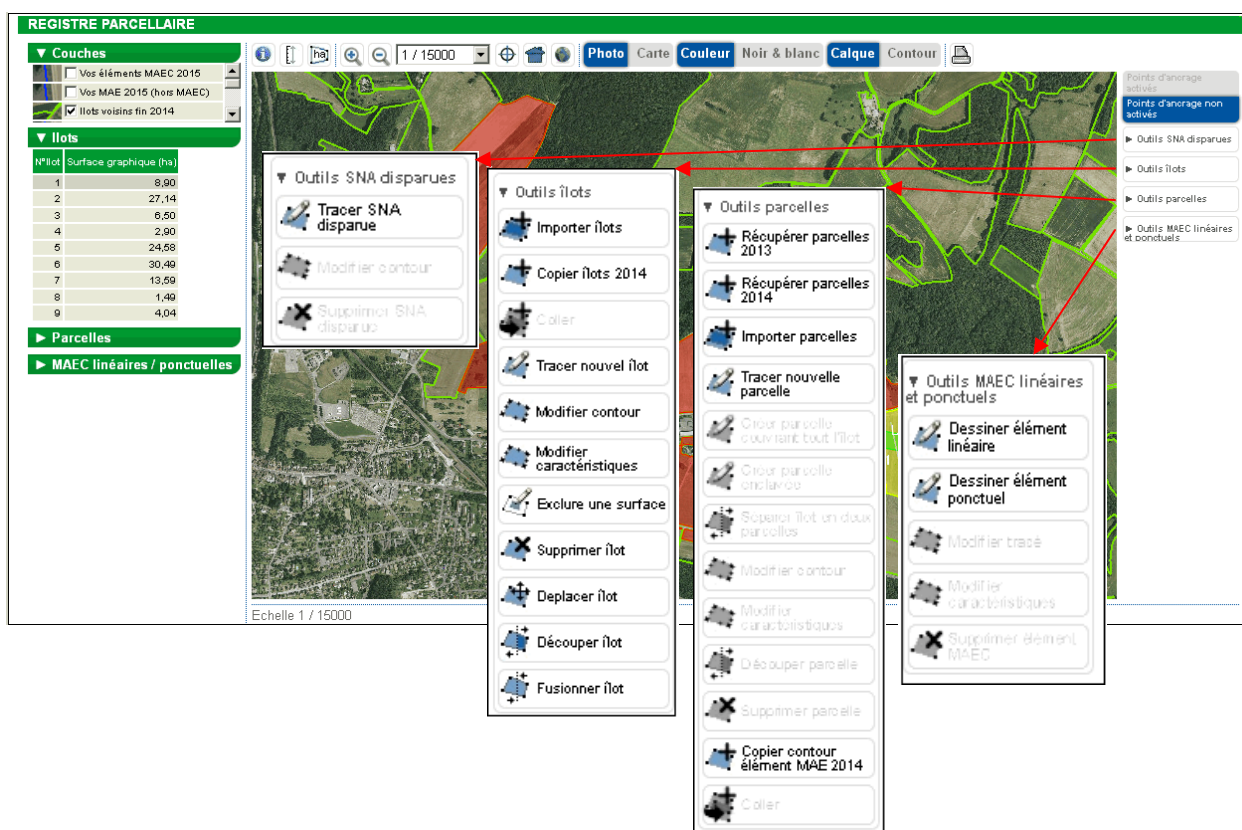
REGISTRE PARCELLAIRE

▼ Couches

Vos éléments MAEC 2015

Vos MAE 2015 (hors MAEC)

Ilots voisins fin 2014

▼ Ilots

| N°ilot | Surface graphique (ha) |
|---|---|
| 1 | 8,90 |
| 2 | 27,14 |
| 3 | 6,50 |
| 4 | 2,90 |
| 5 | 24,58 |
| 6 | 30,49 |
| 7 | 13,59 |
| 8 | 1,49 |
| 9 | 4,04 |

► Parcelles

► MAEC linéaires / ponctuelles

ha 1 / 15000 Photo Carte Couleur Noir & blanc Calque Contour

Points d'ancrage activés

Points d'ancrage non activés

► Outils SNA disparues

► Outils îlots

► Outils parcelles

► Outils MAEC linéaires et ponctuels

Echelle 1 / 15000

▼ Outils SNA disparues

Tracer SNA disparue

Modifier contour

Supprimer SNA disparue

▼ Outils îlots

Importer îlots

Copier îlots 2014

Coller

Tracer nouvel îlot

Modifier contour

Modifier caractéristiques

Exclure une surface

Supprimer îlot

Deplacer îlot

Découper îlot

Fusionner îlot

▼ Outils parcelles

Récupérer parcelles 2013

Récupérer parcelles 2014

Importer parcelles

Tracer nouvelle parcelle

Créer parcelle couvrant tout l'îlot

Créer parcelle enclavée

Séparer îlot en deux parcelles

Modifier contour

Modifier caractéristiques

Découper parcelle

Supprimer parcelle

Copier contour élément MAE 2014

Coller

▼ Outils MAEC linéaires et ponctuels

Dessiner élément linéaire

Dessiner élément ponctuel

Modifier tracé

Modifier caractéristiques

Supprimer élément MAEC